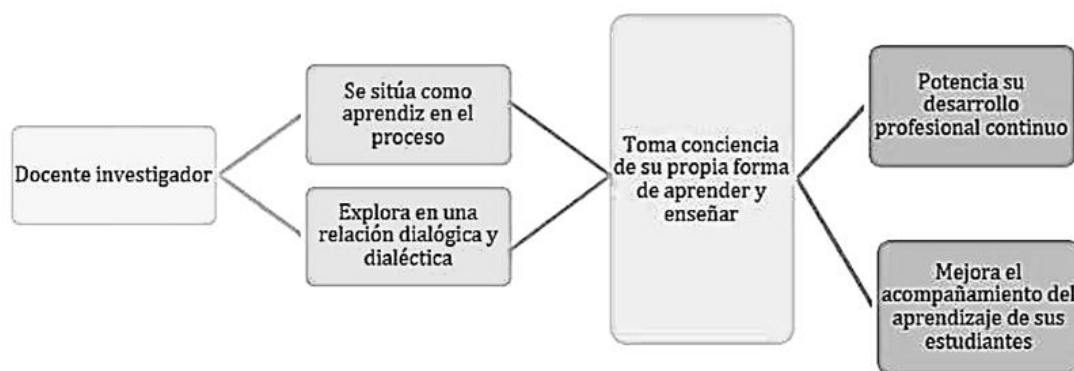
Docente investigador

Se sitúa como aprendiz en el proceso

Explora en una relación dialógica y dialéctica

Toma conciencia de su propia forma de aprender y enseñar

Potencia su desarrollo profesional continuo

Mejora el acompañamiento del aprendizaje de sus estudiantes